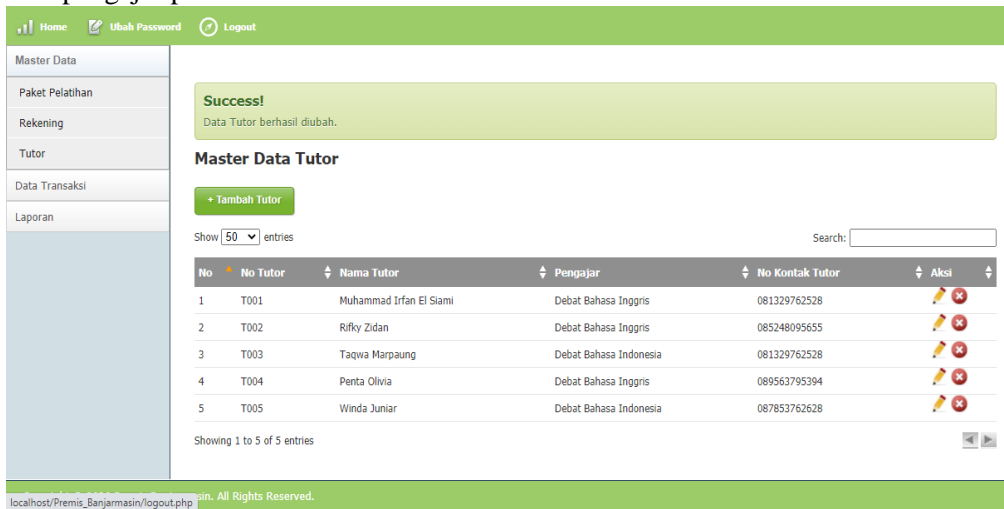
Home Ubah Password Logout

Master Data
Paket Pelatihan
Rekening
Tutor
Data Transaksi
Laporan

Success!
Data Tutor berhasil diubah.

Master Data Tutor

+ Tambah Tutor

Show 50 entries

Search:

| No | No Tutor | Nama Tutor | Pengajar | No Kontak Tutor | Aksi |
|---|---|---|---|---|---|
| 1 | T001 | Muhammad Irfan El Siami | Debat Bahasa Inggris | 081329762528 | |
| 2 | T002 | Rifky Zidan | Debat Bahasa Inggris | 085248095655 | |
| 3 | T003 | Taqwa Marpaung | Debat Bahasa Indonesia | 081329762528 | |
| 4 | T004 | Penta Olivia | Debat Bahasa Inggris | 089563795394 | |
| 5 | T005 | Winda Juniar | Debat Bahasa Indonesia | 087853762628 | |

Showing 1 to 5 of 5 entries

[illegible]sin. All Rights Reserved.
localhost/Premis_Banjarmasin/logout.php